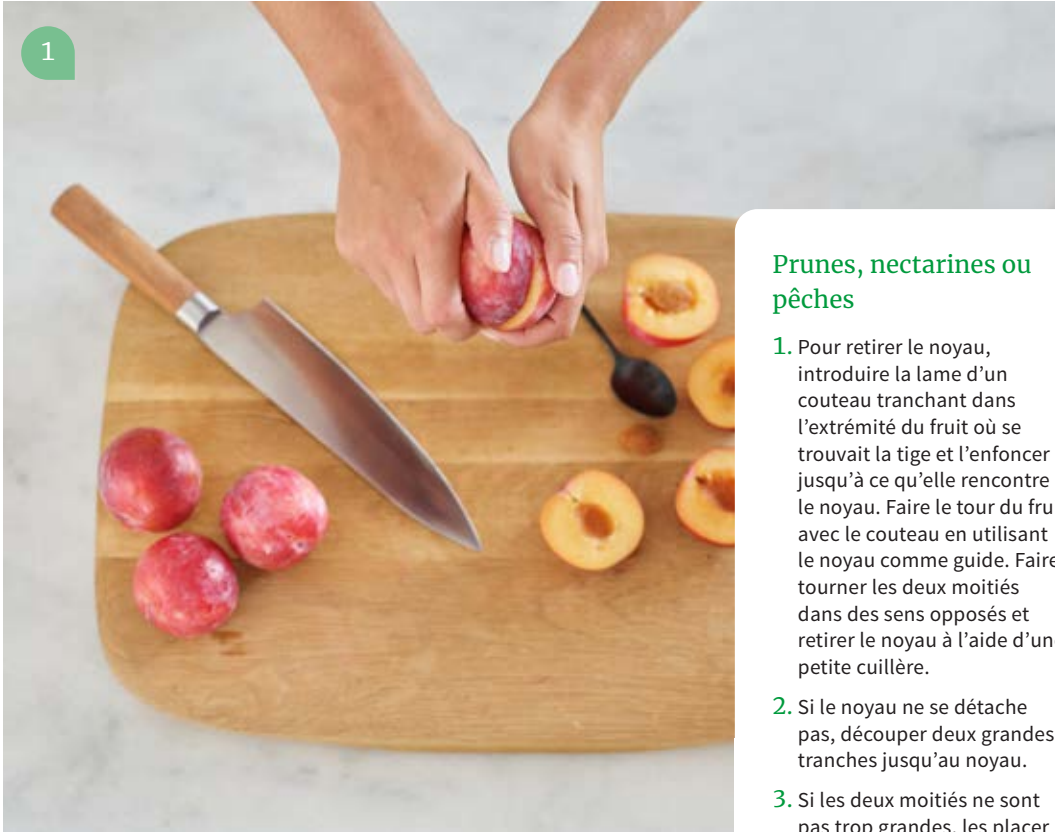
1

Prunes, nectarines ou pêches

1. Pour retirer le noyau, introduire la lame d'un couteau tranchant dans l'extrémité du fruit où se trouvait la tige et l'enfoncer jusqu'à ce qu'elle rencontre le noyau. Faire le tour du fru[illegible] avec le couteau en utilisant le noyau comme guide. Faire tourner les deux moitiés dans des sens opposés et retirer le noyau à l'aide d'un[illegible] petite cuillère.

2. Si le noyau ne se détache pas, découper deux grandes tranches jusqu'au noyau.

3. Si les deux moitiés ne sont pas trop grandes, les placer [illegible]